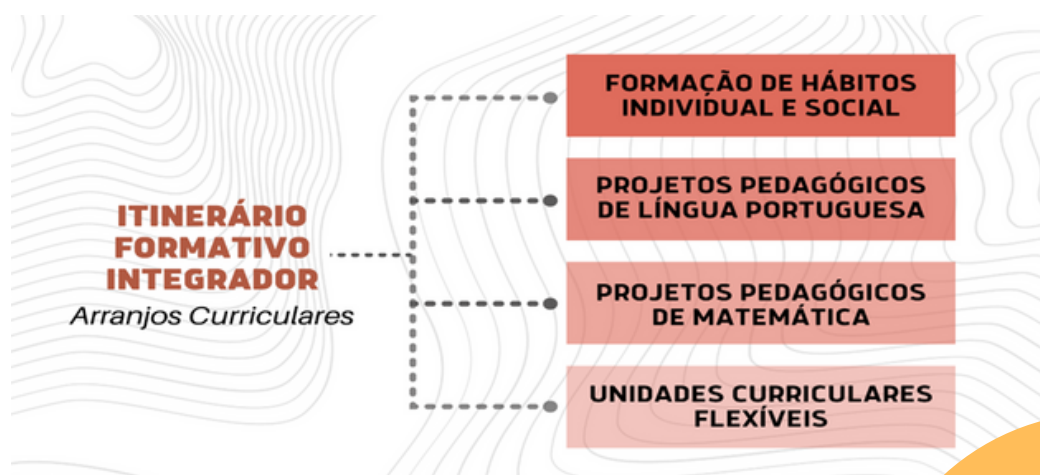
ITINERÁRIO FORMATIVO INTEGRADOR
Arranjos Curriculares

FORMAÇÃO DE HÁBITOS INDIVIDUAL E SOCIAL

PROJETOS PEDAGÓGICOS DE LÍNGUA PORTUGUESA

PROJETOS PEDAGÓGICOS DE MATEMÁTICA

UNIDADES CURRICULARES FLEXÍVEIS